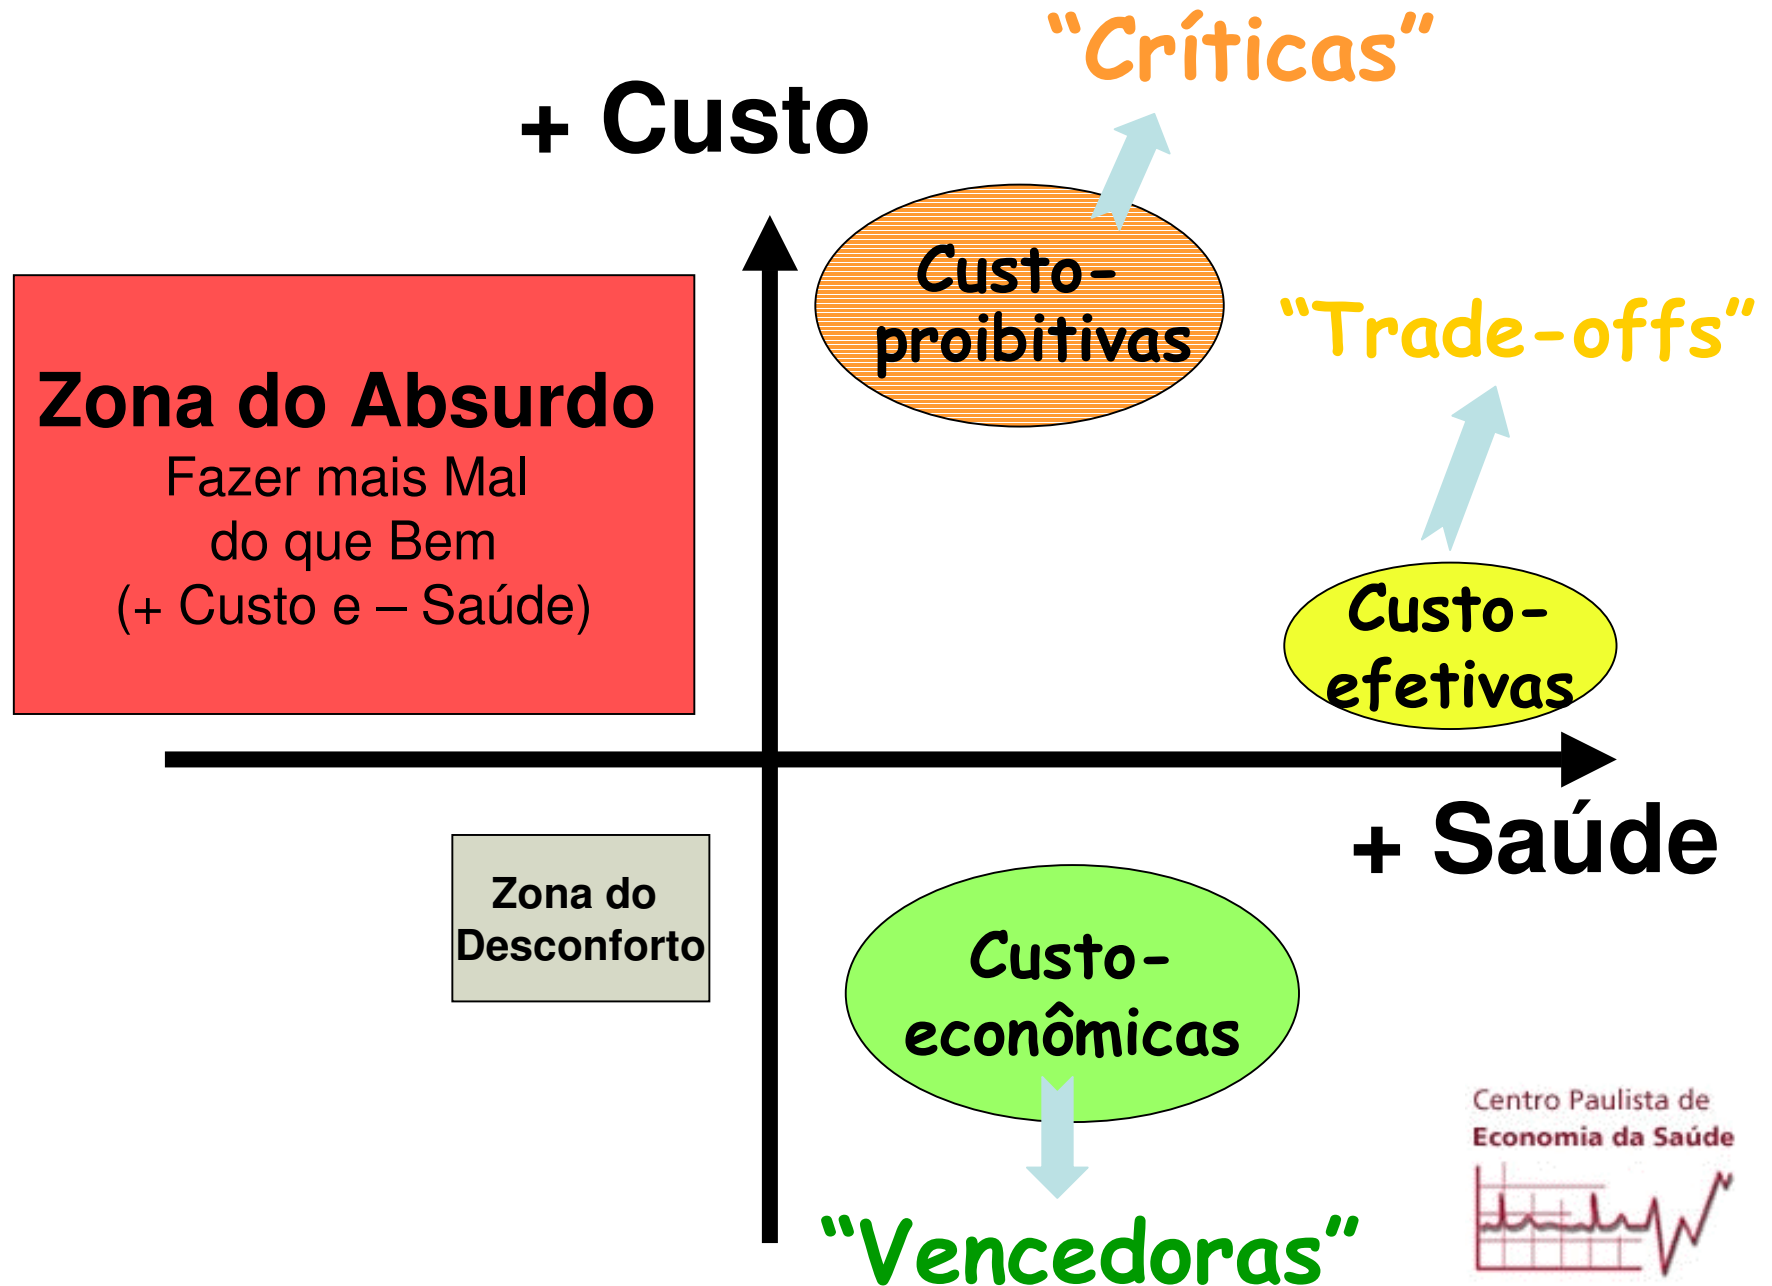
"Críticas"

+ Custo

Custo-proibitivas

"Trade-offs"

Zona do Absurdo
Fazer mais Mal do que Bem
(+ Custo e – Saúde)

Custo-efetivas

+ Saúde

Zona do Desconforto

Custo-econômicas

"Vencedoras"

Centro Paulista de Economia da Saúde